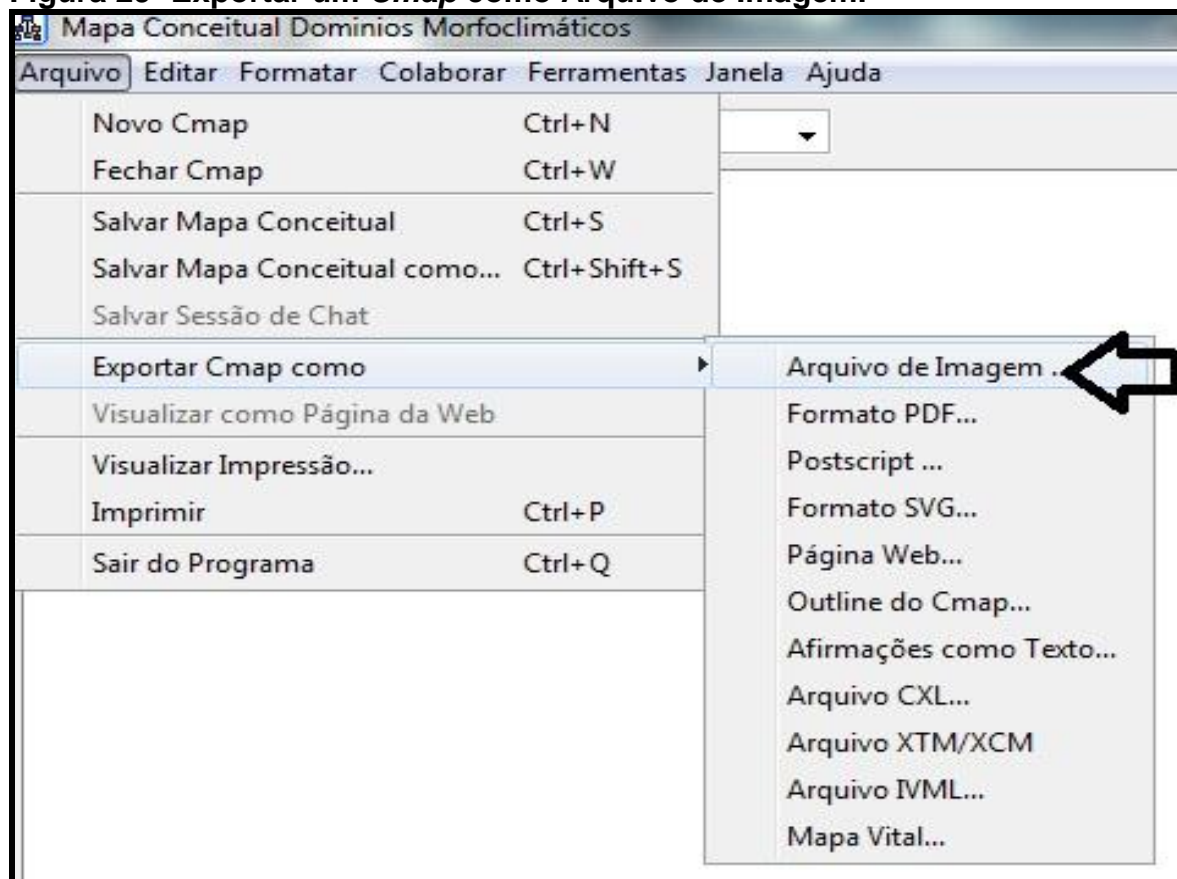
Figura 20- Exportar um Cmap como Arquivo de Imagem.

Mapa Conceitual Dominios Morfoclimáticos

Arquivo Editar Formatar Colaborar Ferramentas Janela Ajuda

Novo Cmap Ctrl+N
Fechar Cmap Ctrl+W
Salvar Mapa Conceitual Ctrl+S
Salvar Mapa Conceitual como... Ctrl+Shift+S
Salvar Sessão de Chat
Exportar Cmap como
Visualizar como Página da Web
Visualizar Impressão...
Imprimir Ctrl+P
Sair do Programa Ctrl+Q

Arquivo de Imagem ...
Formato PDF...
Postscript ...
Formato SVG...
Página Web...
Outline do Cmap...
Afirmações como Texto...
Arquivo CXL...
Arquivo XTM/XCM
Arquivo IVML...
Mapa Vital...